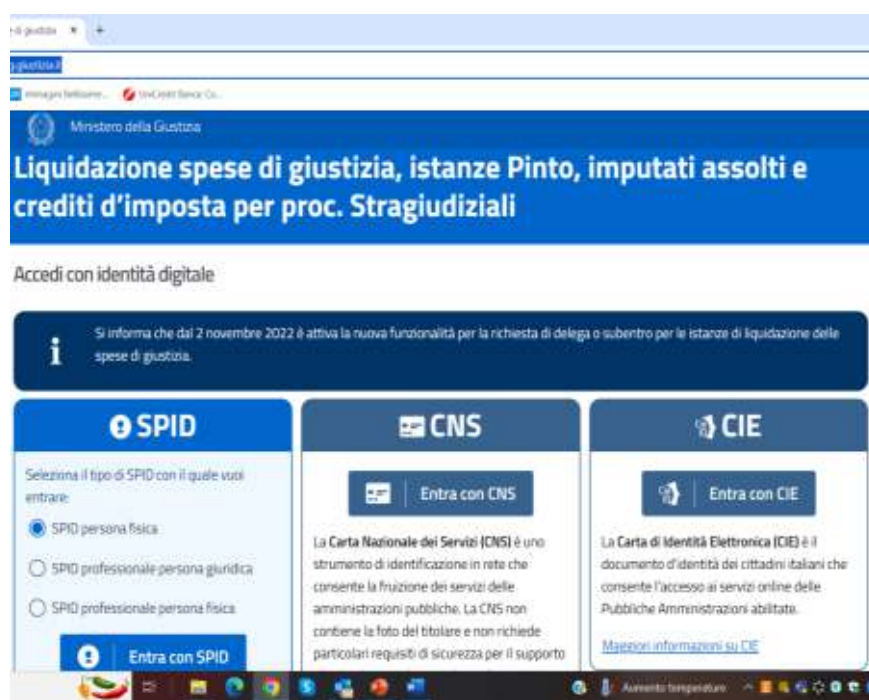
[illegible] ✕ +

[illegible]giustizia.it

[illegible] UniCredit Banca Co...

Ministero della Giustizia

Liquidazione spese di giustizia, istanze Pinto, imputati assolti e crediti d'imposta per proc. Stragiudiziali

Accedi con identità digitale

Si informa che dal 2 novembre 2022 è attiva la nuova funzionalità per la richiesta di delega o subentro per le istanze di liquidazione delle spese di giustizia.

SPID

Seleziona il tipo di SPID con il quale vuoi entrare:

SPID persona fisica

SPID professionale persona giuridica

SPID professionale persona fisica

Entra con SPID

CNS

Entra con CNS

La Carta Nazionale dei Servizi (CNS) è uno strumento di identificazione in rete che consente la fruizione dei servizi delle amministrazioni pubbliche. La CNS non contiene la foto del titolare e non richiede particolari requisiti di sicurezza per il supporto

CIE

Entra con CIE

La Carta di Identità Elettronica (CIE) è il documento d'identità dei cittadini italiani che consente l'accesso ai servizi online delle Pubbliche Amministrazioni abilitate.

Maggiori informazioni su CIE

Aumento temperature